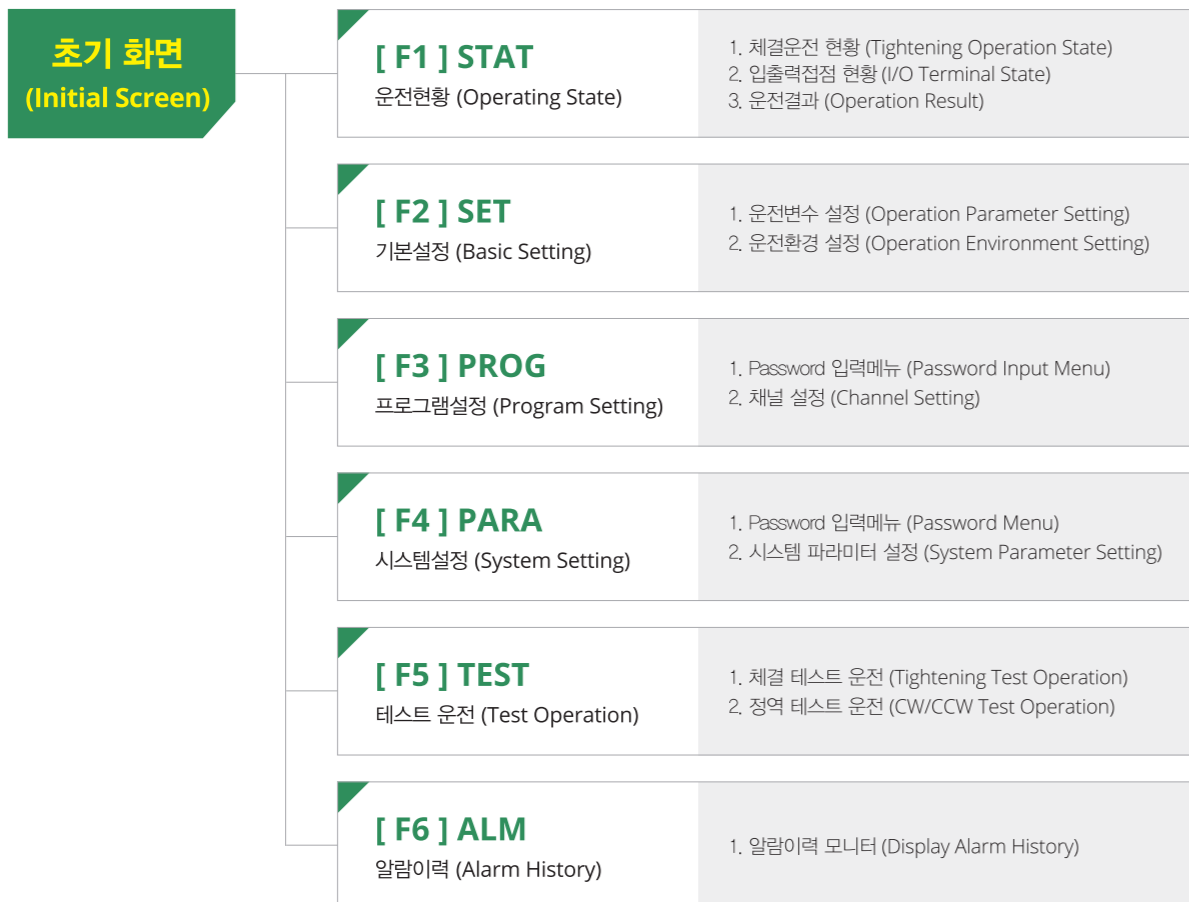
초기 화면
(Initial Screen)

[ F1 ] STAT
운전현황 (Operating State)

1. 체결운전 현황 (Tightening Operation State)
2. 입출력접점 현황 (I/O Terminal State)
3. 운전결과 (Operation Result)

[ F2 ] SET
기본설정 (Basic Setting)

1. 운전변수 설정 (Operation Parameter Setting)
2. 운전환경 설정 (Operation Environment Setting)

[ F3 ] PROG
프로그램설정 (Program Setting)

1. Password 입력메뉴 (Password Input Menu)
2. 채널 설정 (Channel Setting)

[ F4 ] PARA
시스템설정 (System Setting)

1. Password 입력메뉴 (Password Menu)
2. 시스템 파라미터 설정 (System Parameter Setting)

[ F5 ] TEST
테스트 운전 (Test Operation)

1. 체결 테스트 운전 (Tightening Test Operation)
2. 정역 테스트 운전 (CW/CCW Test Operation)

[ F6 ] ALM
알람이력 (Alarm History)

1. 알람이력 모니터 (Display Alarm History)